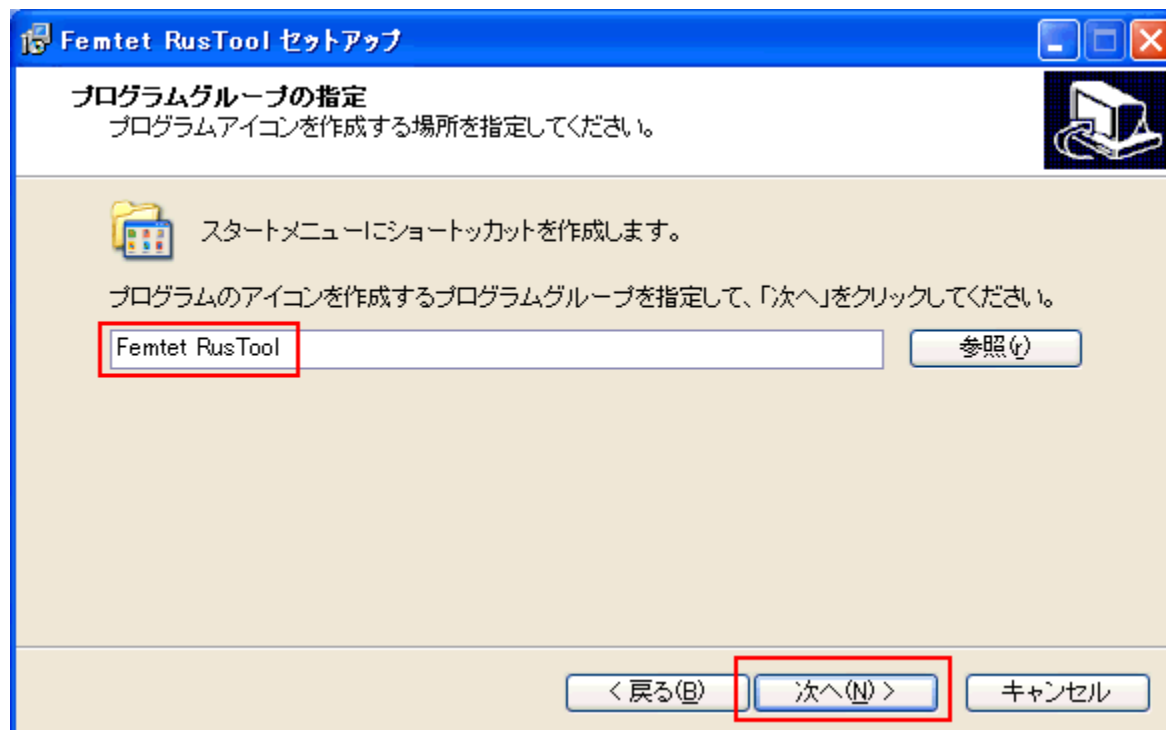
Femtet RusTool セットアップ

プログラムグループの指定
プログラムアイコンを作成する場所を指定してください。

スタートメニューにショートッカットを作成します。

プログラムのアイコンを作成するプログラムグループを指定して、「次へ」をクリックしてください。

Femtet RusTool

参照(r)

< 戻る(B)

次へ(N) >

キャンセル